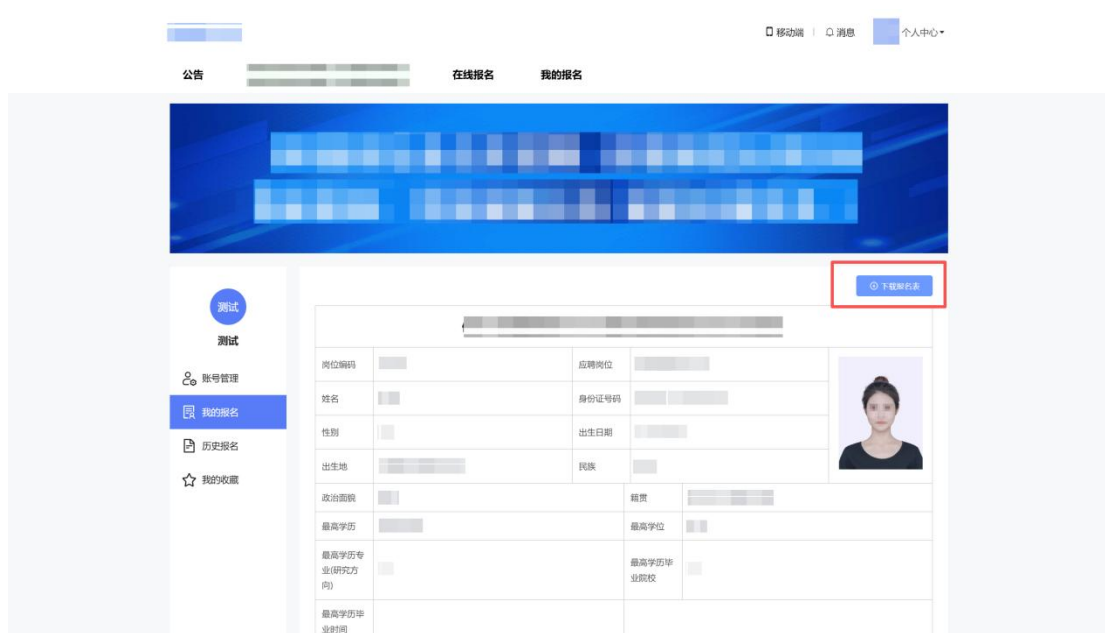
移动端 | 消息 个人中心

公告 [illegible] 在线报名 我的报名

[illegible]

下载报名表

测试
测试

账号管理
我的报名
历史报名
我的收藏

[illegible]

| | | | | |
|---|---|---|---|---|
| 岗位编码 | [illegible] | 应聘岗位 | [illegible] | |
| 姓名 | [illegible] | 身份证号码 | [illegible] | |
| 性别 | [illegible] | 出生日期 | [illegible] | |
| 出生地 | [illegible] | 民族 | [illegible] | |

| | | | |
|---|---|---|---|
| 政治面貌 | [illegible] | 籍贯 | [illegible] |
| 最高学历 | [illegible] | 最高学位 | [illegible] |
| 最高学历专业(研究方向) | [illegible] | 最高学历毕业院校 | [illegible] |
| 最高学历毕业时间 | | | |